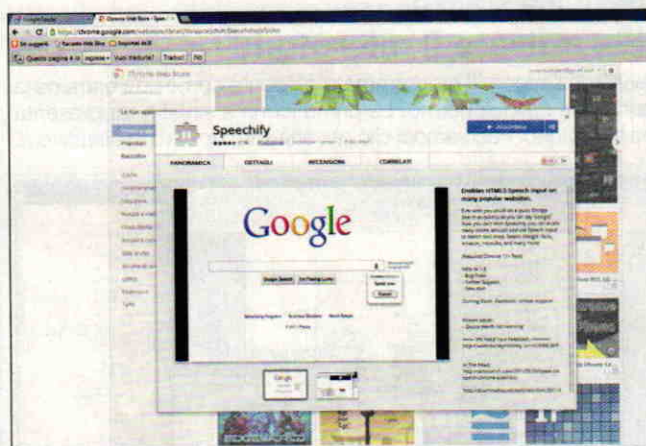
Speechify

PANORAMICA
DETTAGLI
RECENSIONI
CORRELATI

Google

Google Search
I'm Feeling Lucky

Speak now

Enables HTML5 Speech input on many popular websites.

https://chrome.google.com/webstore/detail/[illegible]

Chrome Web Store

Questa pagina è in inglese - Vuoi tradurla? Traduci No